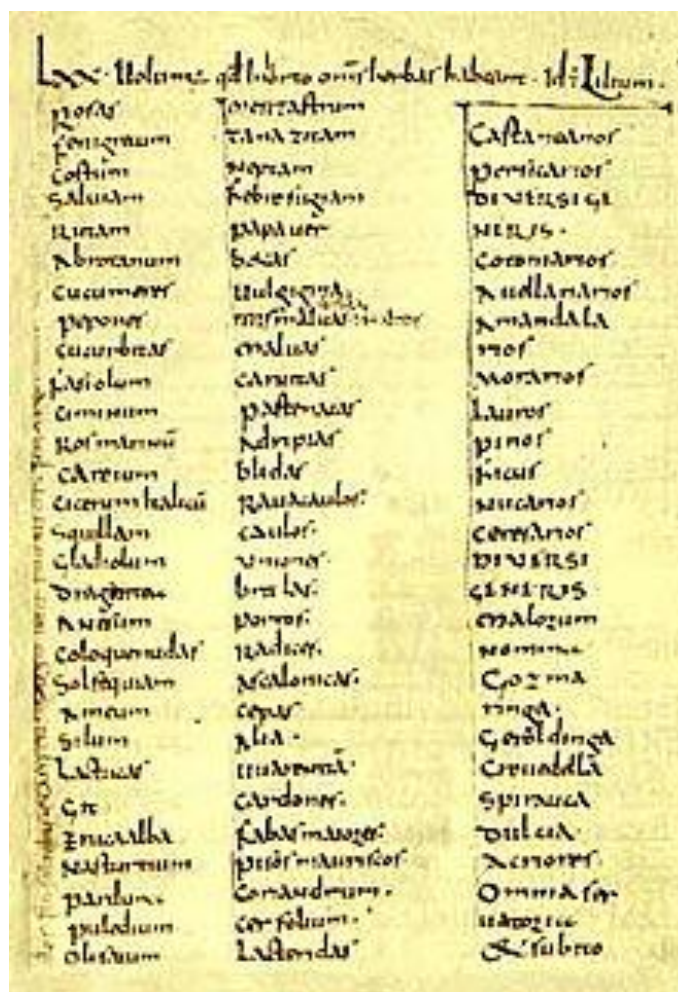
LXX · Volumus quod in horto omnes herbas habeant · id est Lilium ·

rosas
fenigrecum
costum
saluiam
rutam
abrotanum
cucumeres
pepones
cucurbitas
fasiolum
ciminum
rosmarinum
careium
cicerum italicum
squillam
gladiolum
dragantea
anesum
coloquentidas
solsequiam
ameum
silum
lactucas
git
eruca alba
nasturtium
parduna
puledium
olisatum

ioserastrum
tanazitam
neptam
febrefugiam
papauer
betas
uulgigina
mismalvas id est altas
maluas
carvitas
pastenacas
adripias
blidas
rauacaulos
caulos
uniones
britlas
porros
radices
ascalonicas
cepas
alia
warentiam
cardones
fabas maiores
pisos mauriscos
coriandrum
cerfolium
lacterridas

castanarios
persicarios
diversi generis
cotoniarios
auellanarios
amandalarios
morarios
lauros
pinos
ficus
nucarios
ceresarios
diversi generis
malorum nomina
gozmaringa
geroldinga
creuedella
spirauca
dulcia
acriores
omnia servatoria
et subito